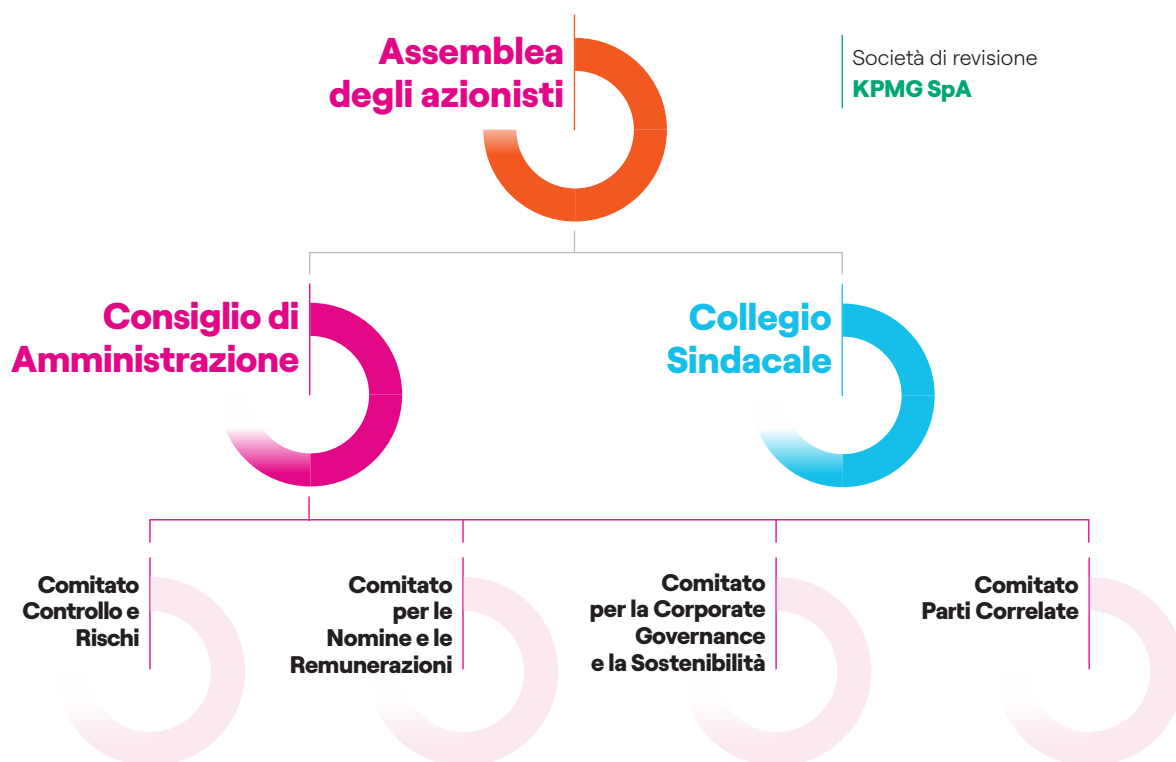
Assemblea degli azionisti

Società di revisione
KPMG SpA

Consiglio di Amministrazione

Collegio Sindacale

Comitato Controllo e Rischi

Comitato per le Nomine e le Remunerazioni

Comitato per la Corporate Governance e la Sostenibilità

Comitato Parti Correlate